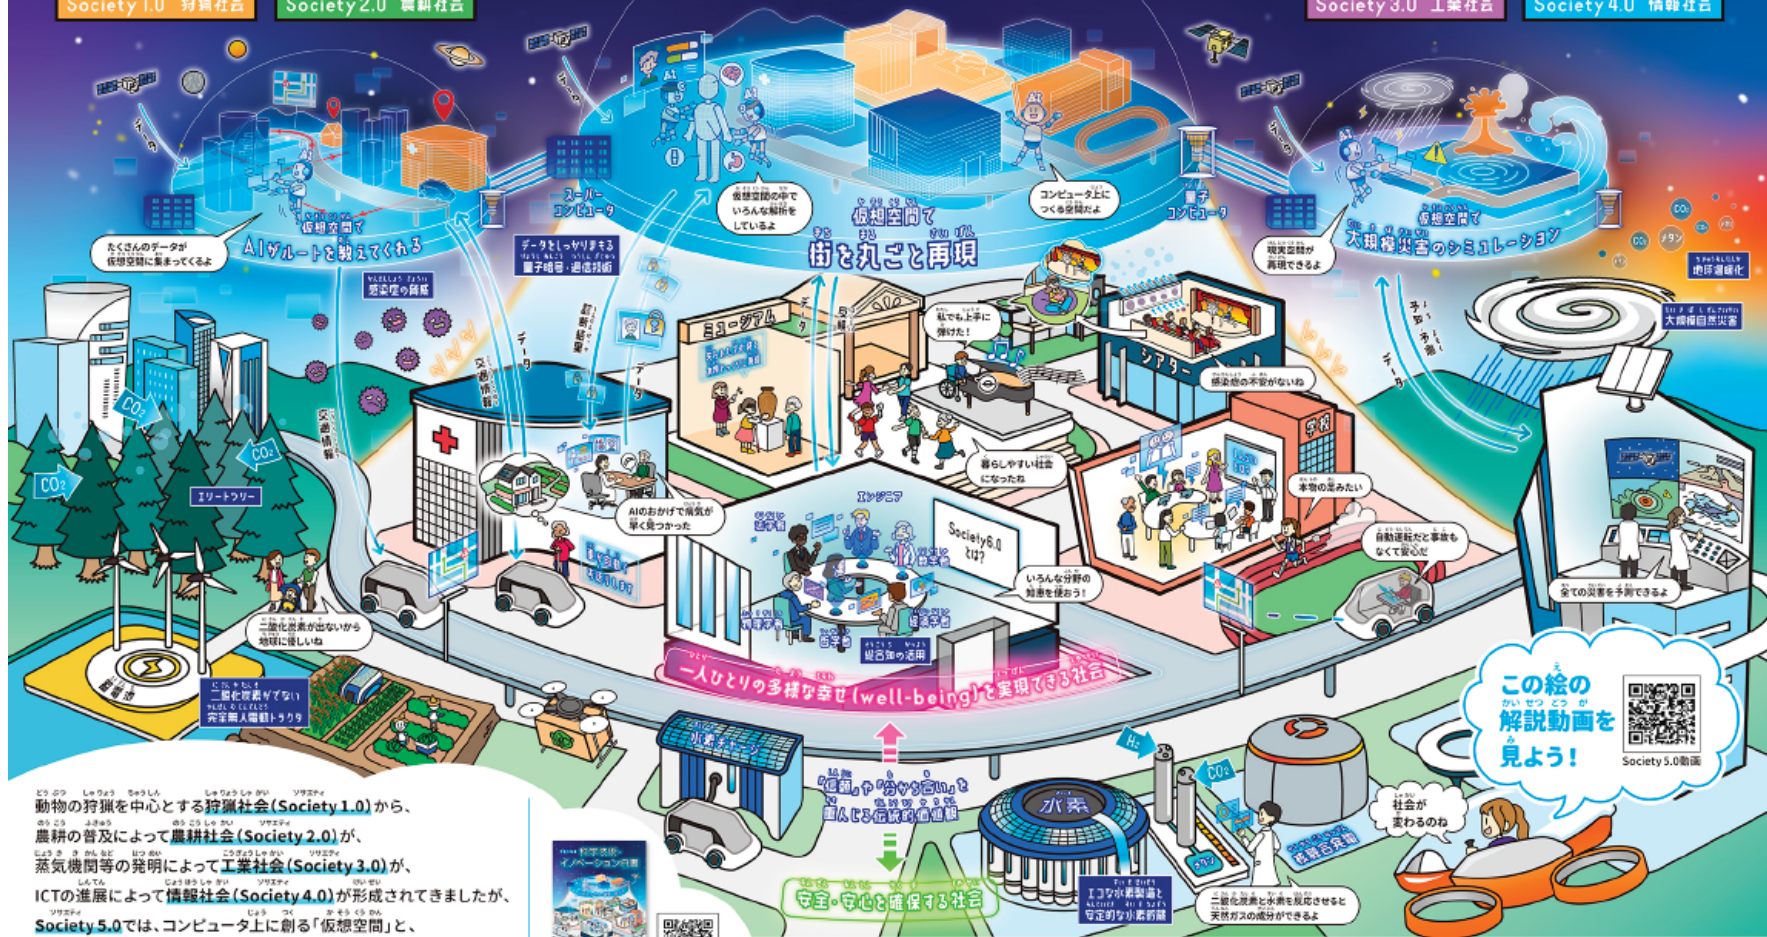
Society 1.0 狩猟社会

Society 2.0 農耕社会

Society 3.0 工業社会

Society 4.0 情報社会

データ

仮想空間で AIがルートを教えてくれる

たくさんのデータが仮想空間に集まってくるよ

スーパーコンピュータ

データをしっかり守る 量子暗号・通信技術

感染症の解析

仮想空間の中でいろんな解析をしているよ

仮想空間で 街を丸ごと再現

コンピュータ上につくる空間だよ

量子コンピュータ

現実空間が再現できるよ

仮想空間で 大規模災害のシミュレーション

地球温暖化

大規模自然災害

予知・予測

データ

交通情報

計測結果

ミュージアム

私でも上手に弾けた！

シアター

感染症の不安がないね

CO₂

CO₂

CO₂

エリートウリー

AIのおかげで病気が早く見つかった

暮らしやすい社会になったね

本物の星みたい

自動運転だと事故もなくて安心だ

エンジニア

Society6.0とは？

いろんな分野の知恵を使おう！

人文学

経済学

心理学

科学技術

総合知の活用

全ての災害を予測できるよ

二酸化炭素が出ないから地球に優しいね

二酸化炭素が出ない 完全無人電動トラクタ

一人ひとりの多様な幸せ(well-being)を実現できる社会

「信頼」や「分かち合い」を重んじる伝統的価値観

安全・安心を確保する社会

H₂

CO₂

水素

エコな水素製造と安定的な水素供給

二酸化炭素と水素を反応させると天然ガスの成分ができるよ

社会が変わるのね

この絵の解説動画を見よう！

Society 5.0動画

動物の狩猟を中心とする狩猟社会(Society 1.0)から、農耕の普及によって農耕社会(Society 2.0)が、蒸気機関等の発明によって工業社会(Society 3.0)が、ICTの進展によって情報社会(Society 4.0)が形成されてきましたが、Society 5.0では、コンピュータ上に創る「仮想空間」と、

科学技術・イノベーション白書